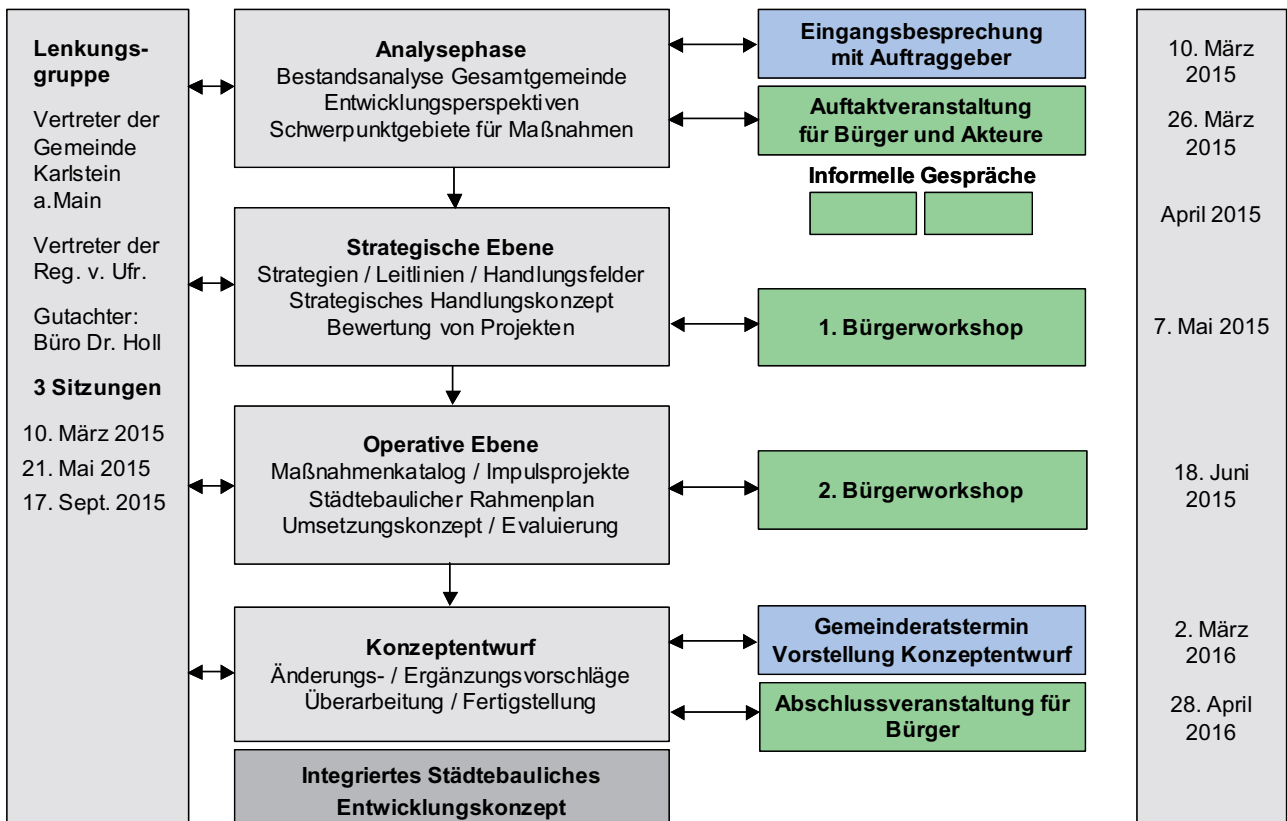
Lenkungsgruppe

Vertreter der Gemeinde Karlstein a.Main

Vertreter der Reg. v. Ufr.

Gutachter: Büro Dr. Holl

3 Sitzungen

10. März 2015

21. Mai 2015

17. Sept. 2015

Analysephase
Bestandsanalyse Gesamtgemeinde
Entwicklungsperspektiven
Schwerpunktgebiete für Maßnahmen

Strategische Ebene
Strategien / Leitlinien / Handlungsfelder
Strategisches Handlungskonzept
Bewertung von Projekten

Operative Ebene
Maßnahmenkatalog / Impulsprojekte
Städtebaulicher Rahmenplan
Umsetzungskonzept / Evaluierung

Konzeptentwurf
Änderungs- / Ergänzungsvorschläge
Überarbeitung / Fertigstellung

Integriertes Städtebauliches Entwicklungskonzept

Eingangsbesprechung mit Auftraggeber

Auftaktveranstaltung für Bürger und Akteure

Informelle Gespräche

1. Bürgerworkshop

2. Bürgerworkshop

Gemeinderatstermin Vorstellung Konzeptentwurf

Abschlussveranstaltung für Bürger

10. März 2015

26. März 2015

April 2015

7. Mai 2015

18. Juni 2015

2. März 2016

28. April 2016